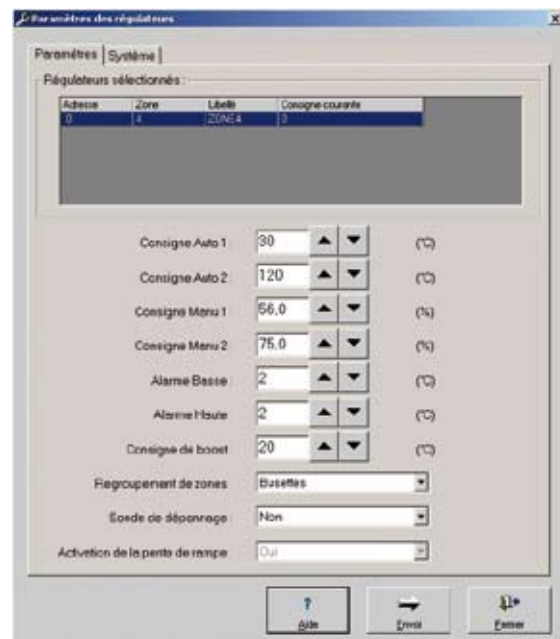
Paramètres des régulateurs

Paramètres | Système

Régulateurs sélectionnés :

| Adresse | Zone | Libellé | Consigne courante |
|---|---|---|---|
| 0 | 4 | ZONE4 | 0 |

Consigne Auto 1 30 (°C)

Consigne Auto 2 120 (°C)

Consigne Manu 1 56,0 (%)

Consigne Manu 2 75,0 (%)

Alarme Basse 2 (°C)

Alarme Haute 2 (°C)

Consigne de boost 20 (°C)

Regroupement de zones Busettes

Sonde de dépannage Non

Activation de la pente de rampe Oui

Aide

Envoi

Fermer